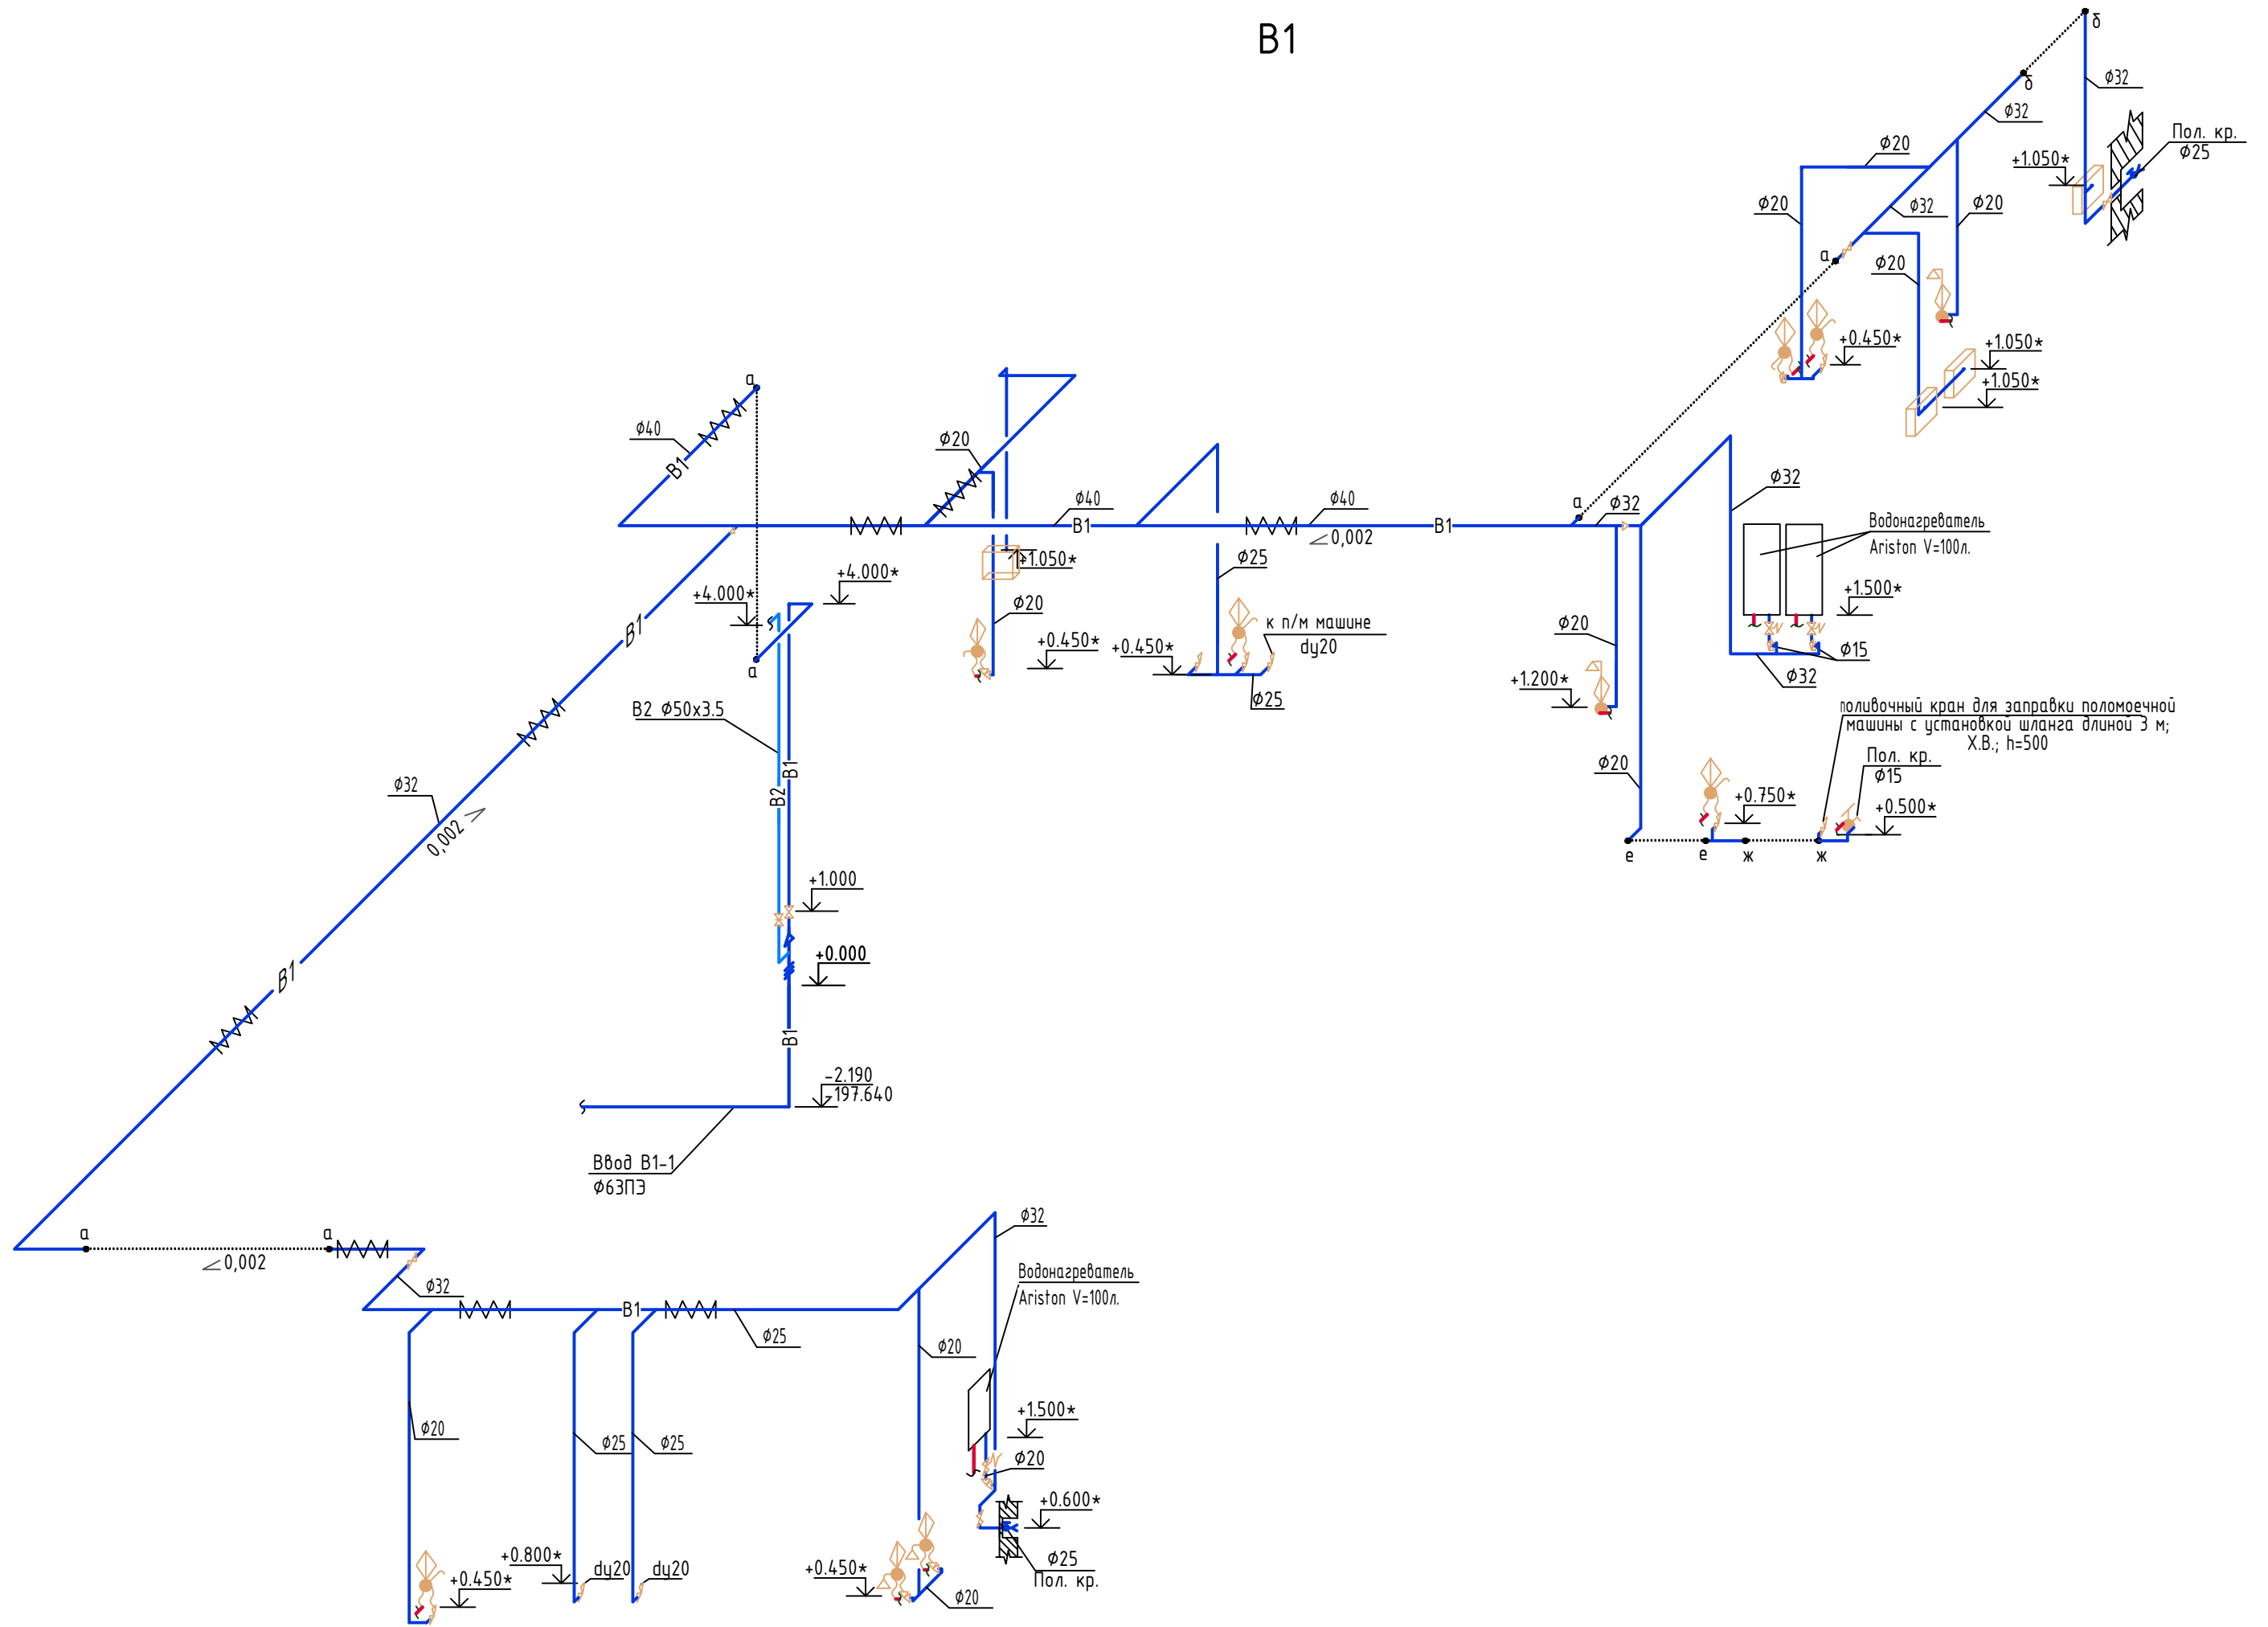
В1

б
ф32
б
ф32
Пол. кр.
ф25
ф20
+1.050*
ф20
ф32
ф20
а
ф20
+0.450*
+1.050*
+1.050*
а
ф40
В1
ф20
ф40
В1
ф40
В1
а
ф32
ф32
Водонагреватель
Ariston V=100л.
+1.050*
0,002
ф25
+1.500*
+4.000*
+4.000*
ф20
ф20
+0.450*
+0.450*
к п/м машине
dy20
ф15
В1
а
ф32
ф25
+1.200*
В2 ф50х3.5
поливочный кран для заправки поломоечной машины с установкой шланга длиной 3 м; Х.В.; h=500
Пол. кр.
ф15
ф20
+0.750*
+0.500*
ф32
В1
В2
0,002
е
е
ж
ж
В1
+1.000
+0.000
В1
-2.190
197.640
Ввод В1-1
ф63ПЭ
а
а
0,002
ф32
ф32
В1
ф25
Водонагреватель
Ariston V=100л.
ф20
ф20
+1.500*
ф20
ф25
ф25
+0.600*
ф25
Пол. кр.
+0.800*
+0.450*
dy20
dy20
+0.450*
ф20